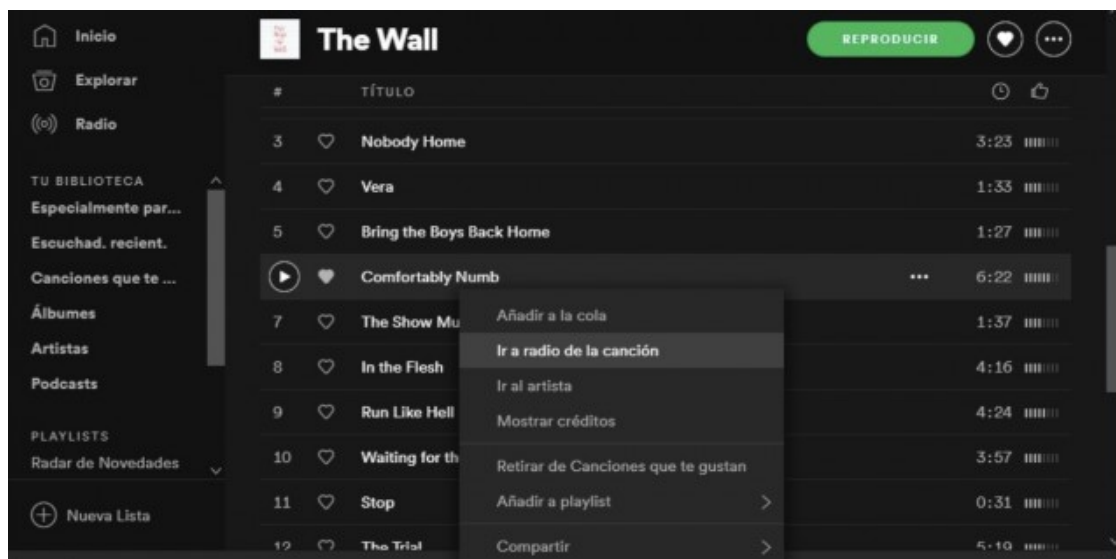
Inicio
Explorar
Radio

TU BIBLIOTECA
Especialmente par...
Escuchad. recient.
Canciones que te ...
Álbumes
Artistas
Podcasts

PLAYLISTS
Radar de Novedades

Nueva Lista

The Wall
REPRODUCIR

| # | TÍTULO | |
|---|---|---|
| 3 | Nobody Home | 3:23 |
| 4 | Vera | 1:33 |
| 5 | Bring the Boys Back Home | 1:27 |
| | Comfortably Numb | 6:22 |
| 7 | The Show Mu | 1:37 |
| 8 | In the Flesh | 4:16 |
| 9 | Run Like Hell | 4:24 |
| 10 | Waiting for th | 3:57 |
| 11 | Stop | 0:31 |
| 12 | The Trial | 5:19 |

Añadir a la cola
Ir a radio de la canción
Ir al artista
Mostrar créditos
Retirar de Canciones que te gustan
Añadir a playlist
Compartir